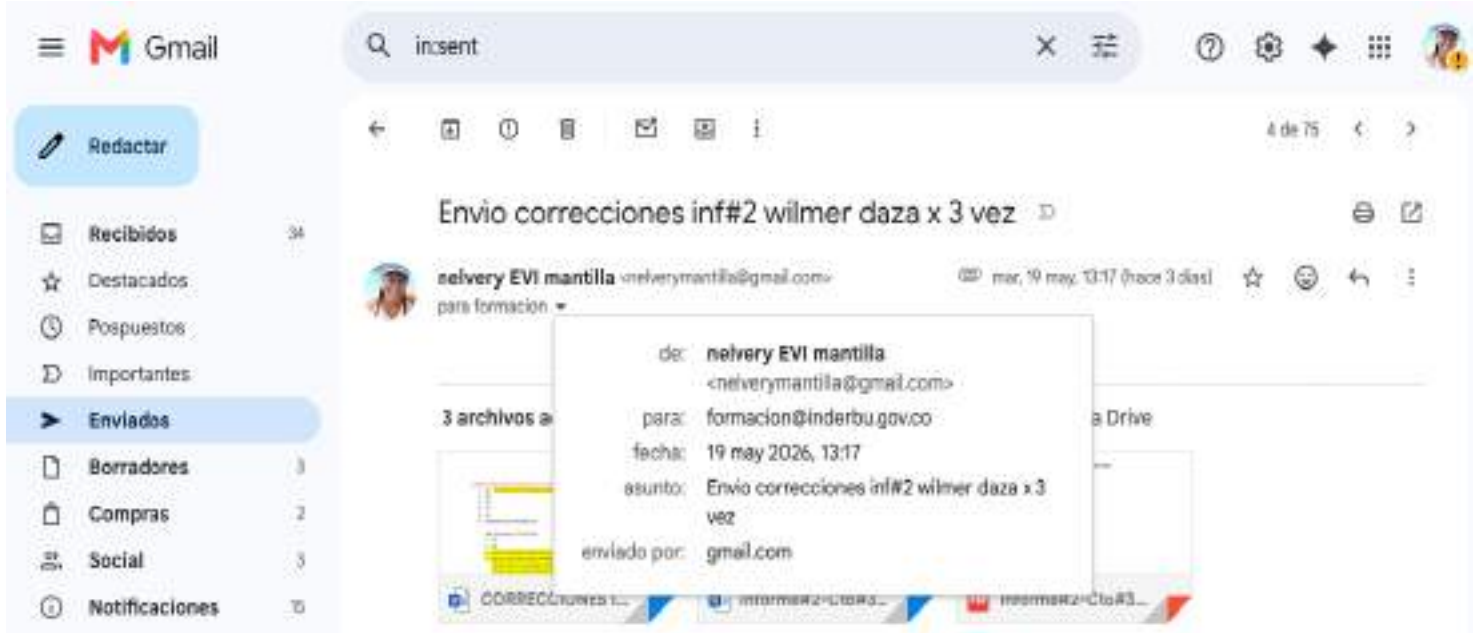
Gmail

in:sent

Redactar

Recibidos 34
Destacados
Pospuestos
Importantes
Enviados
Borradores 3
Compras 2
Social 3
Notificaciones 15

4 de 75

Envio correcciones inf#2 wilmer daza x 3 vez

nelvery EVI mantilla <nelverymantilla@gmail.com>
para formacion

mar, 19 may, 13:17 (hace 3 días)

de: nelvery EVI mantilla <nelverymantilla@gmail.com>
para: formacion@inderbu.gov.co
fecha: 19 may 2026, 13:17
asunto: Envio correcciones inf#2 wilmer daza x 3 vez
enviado por: gmail.com

3 archivos a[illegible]

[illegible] Drive

CORRECCIONES I...
Informe#2-Cto#3...
Informe#2-Cto#3...